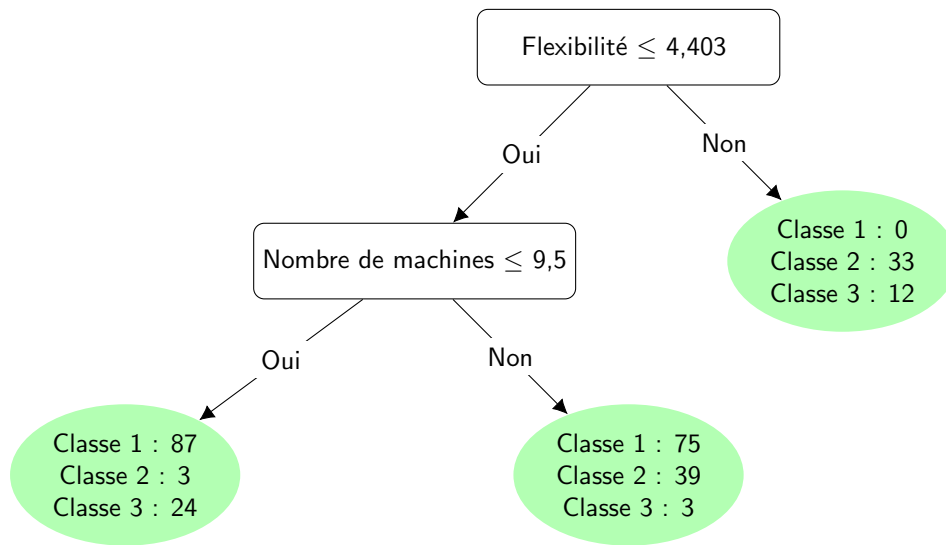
Flexibilité $\leq$ 4,403

Oui

Non

Nombre de machines $\leq$ 9,5

Classe 1 : 0
Classe 2 : 33
Classe 3 : 12

Oui

Non

Classe 1 : 87
Classe 2 : 3
Classe 3 : 24

Classe 1 : 75
Classe 2 : 39
Classe 3 : 3